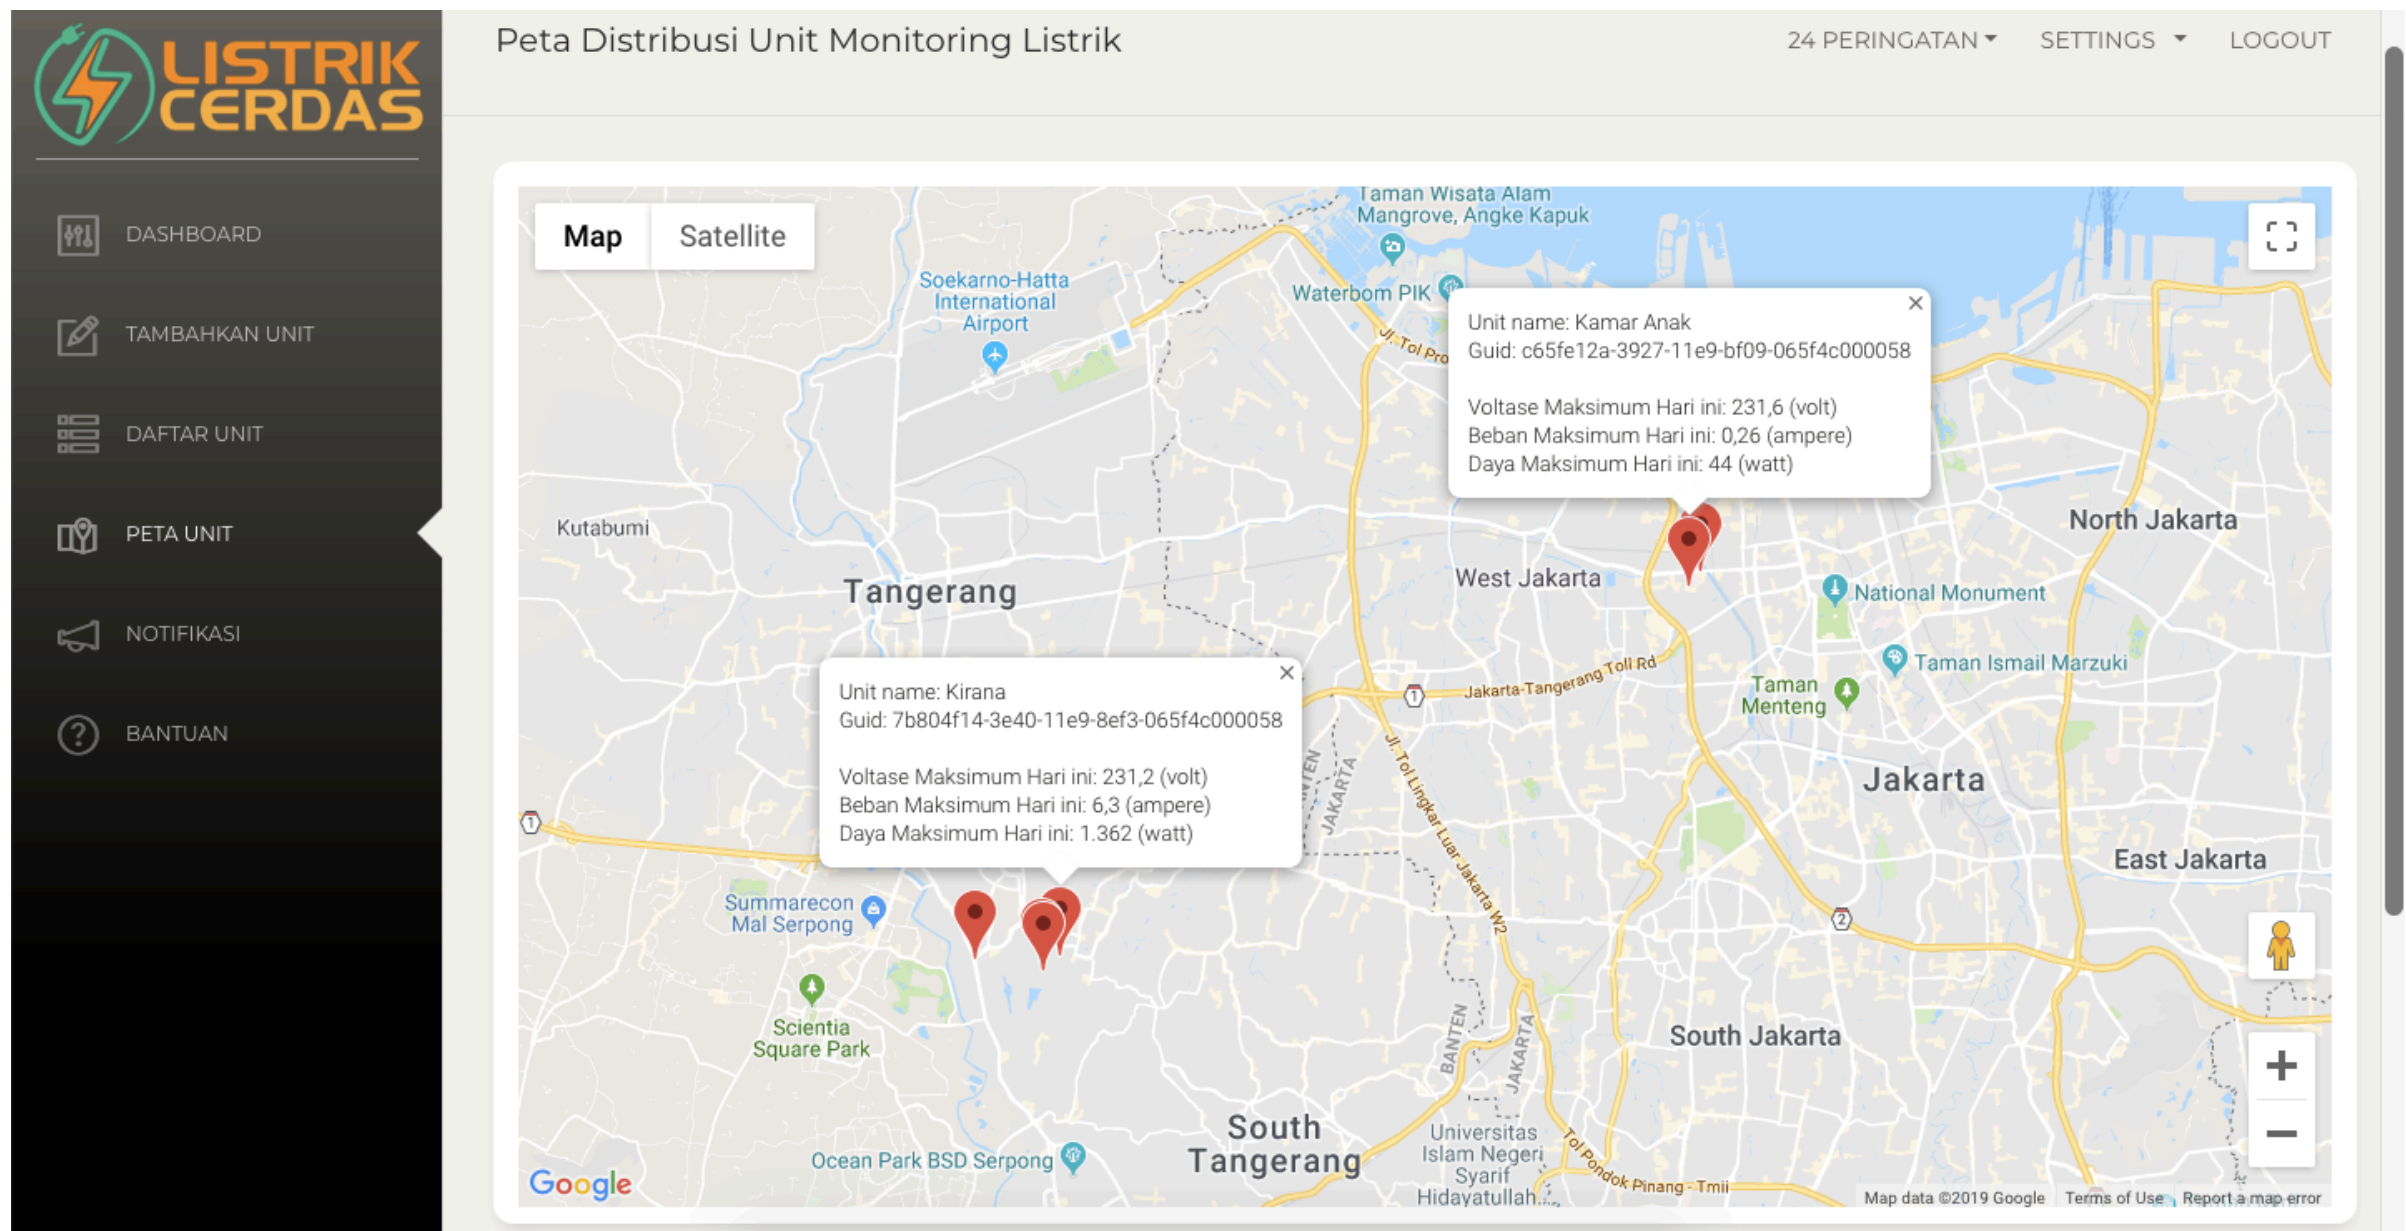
LISTRIK CERDAS

DASHBOARD

TAMBAHKAN UNIT

DAFTAR UNIT

PETA UNIT

NOTIFIKASI

BANTUAN

Peta Distribusi Unit Monitoring Listrik

24 PERINGATAN

SETTINGS

LOGOUT

Map

Satellite

Taman Wisata Alam Mangrove, Angke Kapuk

Soekarno-Hatta International Airport

Waterbom PIK

Jl. Tol Pro

Unit name: Kamar Anak
Guid: c65fe12a-3927-11e9-bf09-065f4c000058

Voltase Maksimum Hari ini: 231,6 (volt)
Beban Maksimum Hari ini: 0,26 (ampere)
Daya Maksimum Hari ini: 44 (watt)

Kutabumi

Tangerang

West Jakarta

North Jakarta

National Monument

Taman Ismail Marzuki

Taman Menteng

Jakarta-Tangerang Toll Rd

Unit name: Kirana
Guid: 7b804f14-3e40-11e9-8ef3-065f4c000058

Voltase Maksimum Hari ini: 231,2 (volt)
Beban Maksimum Hari ini: 6,3 (ampere)
Daya Maksimum Hari ini: 1.362 (watt)

Jakarta

East Jakarta

Jl. Tol Lingkar Luar Jakarta W2

Summarecon Mal Serpong

Scientia Square Park

South Jakarta

South Tangerang

Universitas Islam Negeri Syarif Hidayatullah

Tol Pondok Pinang - Tmii

Ocean Park BSD Serpong

Google

Map data ©2019 Google

Terms of Use

Report a map error